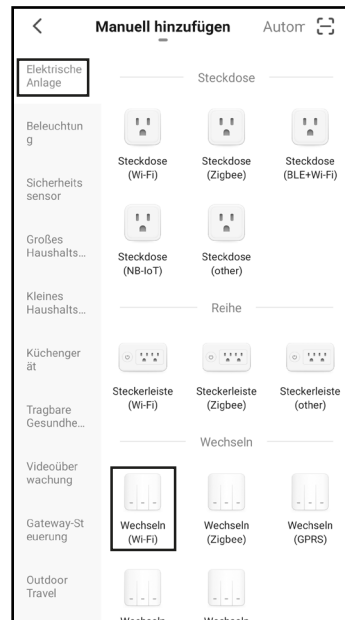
Manuell hinzufügen Autom

Elektrische Anlage

Beleuchtung

Sicherheits sensor

Großes Haushalts...

Kleines Haushalts...

Küchengerät

Tragbare Gesundhe...

Videoüberwachung

Gateway-Steuerung

Outdoor Travel

Steckdose

Steckdose (Wi-Fi)

Steckdose (Zigbee)

Steckdose (BLE+Wi-Fi)

Steckdose (NB-IoT)

Steckdose (other)

Reihe

Steckerleiste (Wi-Fi)

Steckerleiste (Zigbee)

Steckerleiste (other)

Wechseln

Wechseln (Wi-Fi)

Wechseln (Zigbee)

Wechseln (GPRS)

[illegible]

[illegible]